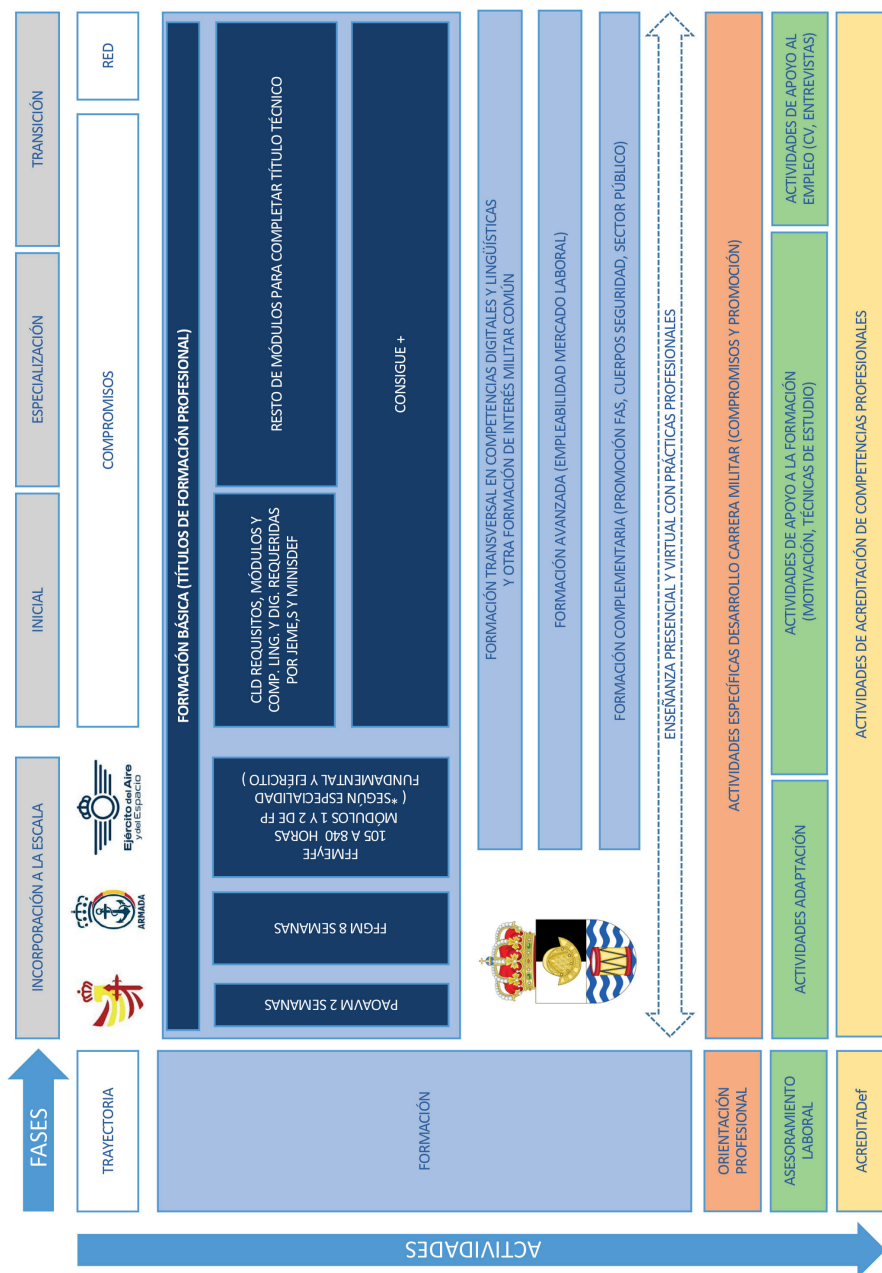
FASES

INCORPORACIÓN A LA ESCALA

INICIAL

ESPECIALIZACIÓN

TRANSICIÓN

TRAYECTORIA

ARMADA

Ejército del Aire y del Espacio

COMPROMISOS

RED

FORMACIÓN

FORMACIÓN BÁSICA (TÍTULOS DE FORMACIÓN PROFESIONAL)

PAOAVM 2 SEMANAS

FFGM 8 SEMANAS

FFMEyFE 105 A 840 HORAS MÓDULOS 1 Y 2 DE FP (*SEGÚN ESPECIALIDAD FUNDAMENTAL Y EJÉRCITO)

CLD REQUISITOS, MÓDULOS Y COMP. LING. Y DIG. REQUERIDAS POR JEME,S Y MINISDEF

RESTO DE MÓDULOS PARA COMPLETAR TÍTULO TÉCNICO

CONSIGUE +

FORMACIÓN TRANSVERSAL EN COMPETENCIAS DIGITALES Y LINGÜÍSTICAS Y OTRA FORMACIÓN DE INTERÉS MILITAR COMÚN

FORMACIÓN AVANZADA (EMPLEABILIDAD MERCADO LABORAL)

FORMACIÓN COMPLEMENTARIA (PROMOCIÓN FAS, CUERPOS SEGURIDAD, SECTOR PÚBLICO)

ENSEÑANZA PRESENCIAL Y VIRTUAL CON PRÁCTICAS PROFESIONALES

ORIENTACIÓN PROFESIONAL

ACTIVIDADES ESPECÍFICAS DESARROLLO CARRERA MILITAR (COMPROMISOS Y PROMOCIÓN)

ASESORAMIENTO LABORAL

ACTIVIDADES ADAPTACIÓN

ACTIVIDADES DE APOYO A LA FORMACIÓN (MOTIVACIÓN, TÉCNICAS DE ESTUDIO)

ACTIVIDADES DE APOYO AL EMPLEO (CV, ENTREVISTAS)

ACREDITADef

ACTIVIDADES DE ACREDITACIÓN DE COMPETENCIAS PROFESIONALES

ACTIVIDADES